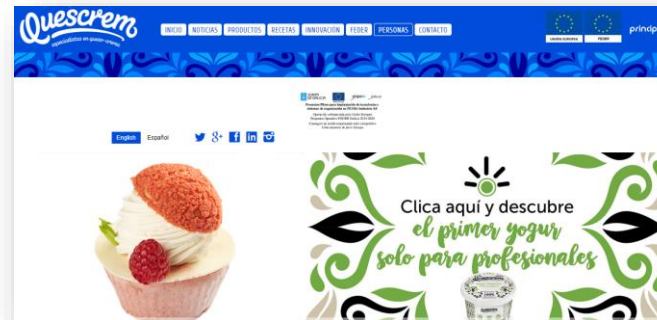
Quescrem
especialistas en queso crema

INICIO NOTICIAS PRODUCTOS RECETAS INNOVACIÓN FEDER PERSONAS CONTACTO

UNIÓN EUROPEA FEDER

princip

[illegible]

English Español

Clica aquí y descubre
el primer yogur
solo para profesionales